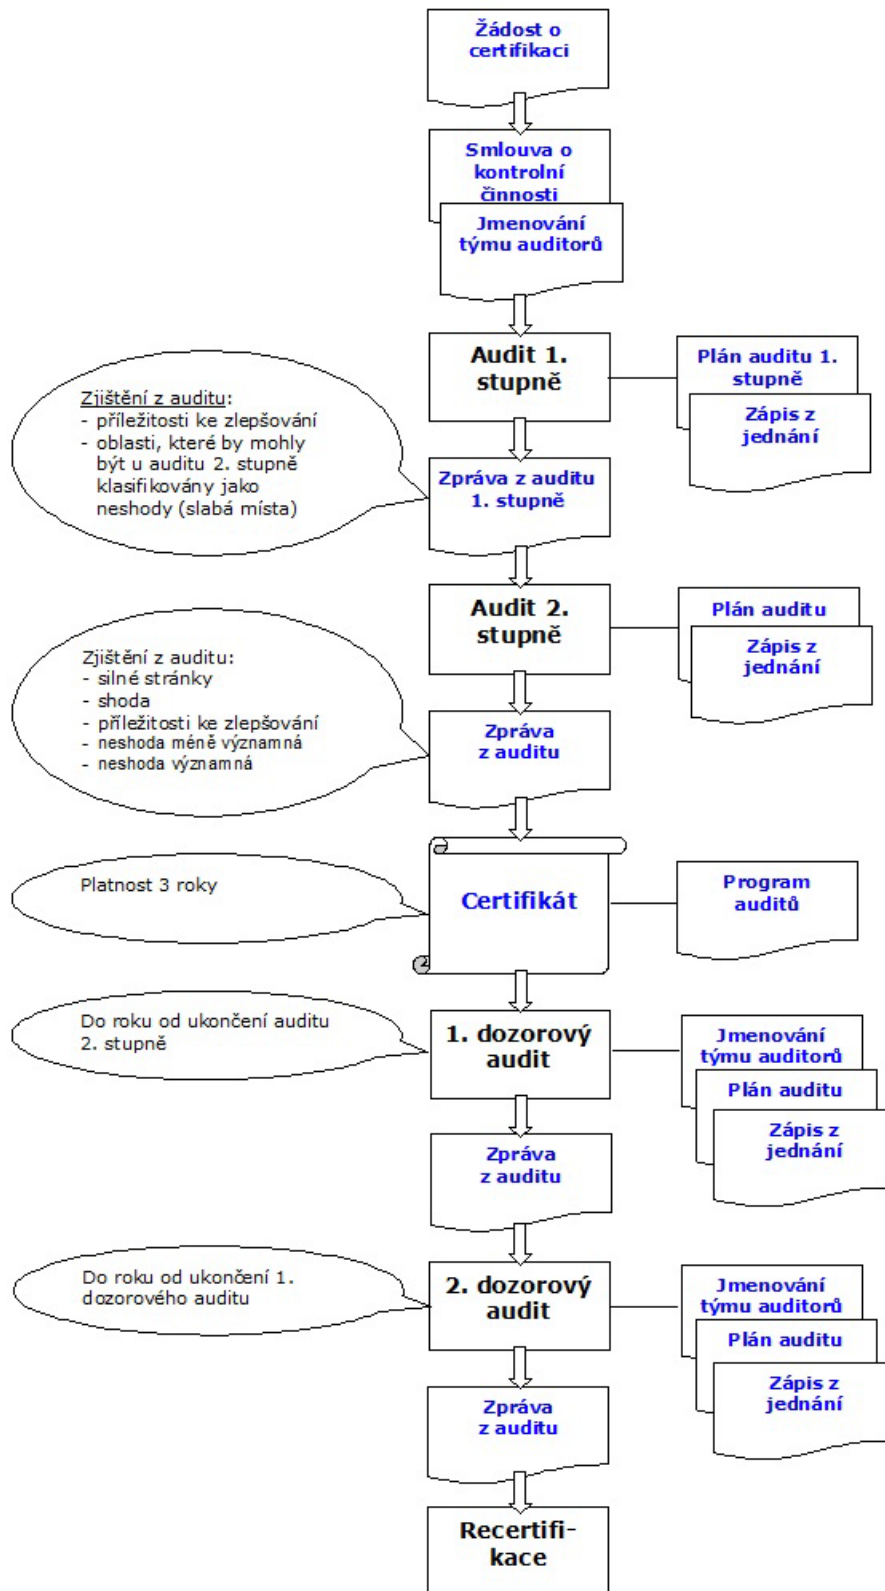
Žádost o certifikaci

Smlouva o kontrolní činnosti

Jmenování týmu auditorů

Audit 1. stupně

Plán auditu 1. stupně

Zápis z jednání

Zjištění z auditu:
- příležitosti ke zlepšování
- oblasti, které by mohly být u auditu 2. stupně klasifikovány jako neshody (slabá místa)

Zpráva z auditu 1. stupně

Audit 2. stupně

Plán auditu

Zápis z jednání

Zjištění z auditu:
- silné stránky
- shoda
- příležitosti ke zlepšování
- neshoda méně významná
- neshoda významná

Zpráva z auditu

Platnost 3 roky

Certifikát

Program auditů

Do roku od ukončení auditu 2. stupně

1. dozorový audit

Jmenování týmu auditorů

Plán auditu

Zápis z jednání

Zpráva z auditu

Do roku od ukončení 1. dozorového auditu

2. dozorový audit

Jmenování týmu auditorů

Plán auditu

Zápis z jednání

Zpráva z auditu

Recertifikace